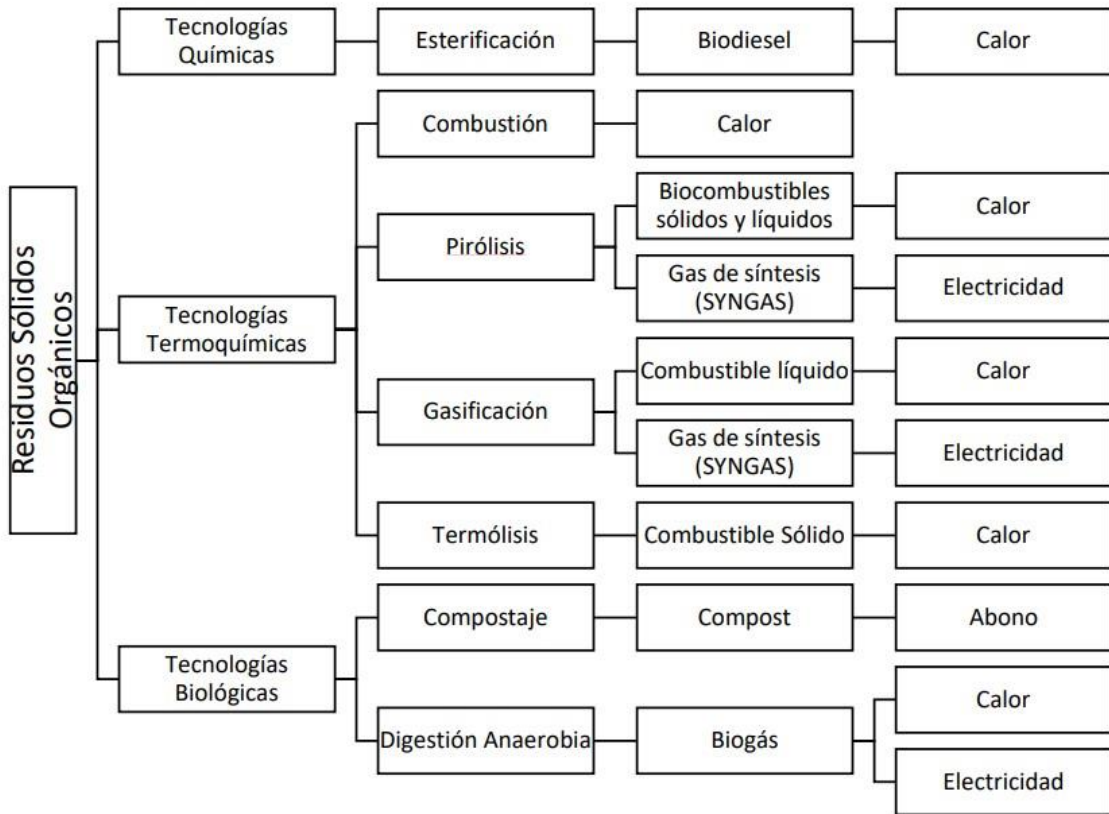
Residuos Sólidos Orgánicos

Tecnologías Químicas

Esterificación

Biodiesel

Calor

Tecnologías Termoquímicas

Combustión

Calor

Pirólisis

Biocombustibles sólidos y líquidos

Calor

Gas de síntesis (SYNGAS)

Electricidad

Gasificación

Combustible líquido

Calor

Gas de síntesis (SYNGAS)

Electricidad

Termólisis

Combustible Sólido

Calor

Tecnologías Biológicas

Compostaje

Compost

Abono

Digestión Anaerobia

Biogás

Calor

Electricidad